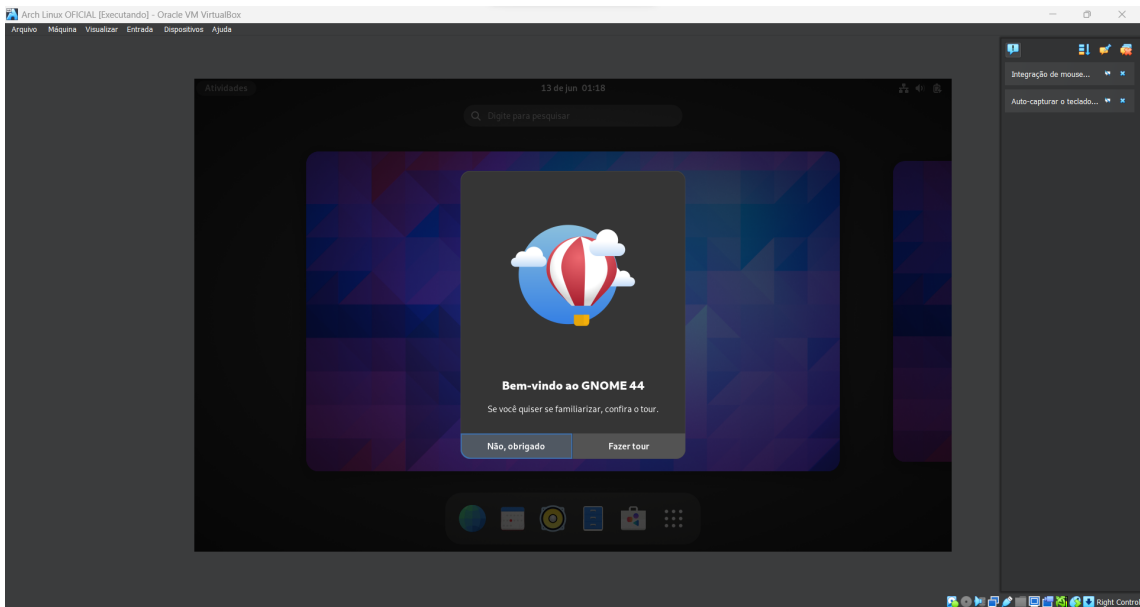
Arch Linux OFICIAL [Executando] - Oracle VM VirtualBox

Arquivo Máquina Visualizar Entrada Dispositivos Ajuda

Atividades

13 de jun 01:18

Digite para pesquisar

Integração de mouse...

Auto-capturar o teclado...

Bem-vindo ao GNOME 44

Se você quiser se familiarizar, confira o tour.

Não, obrigado

Fazer tour

Right Control